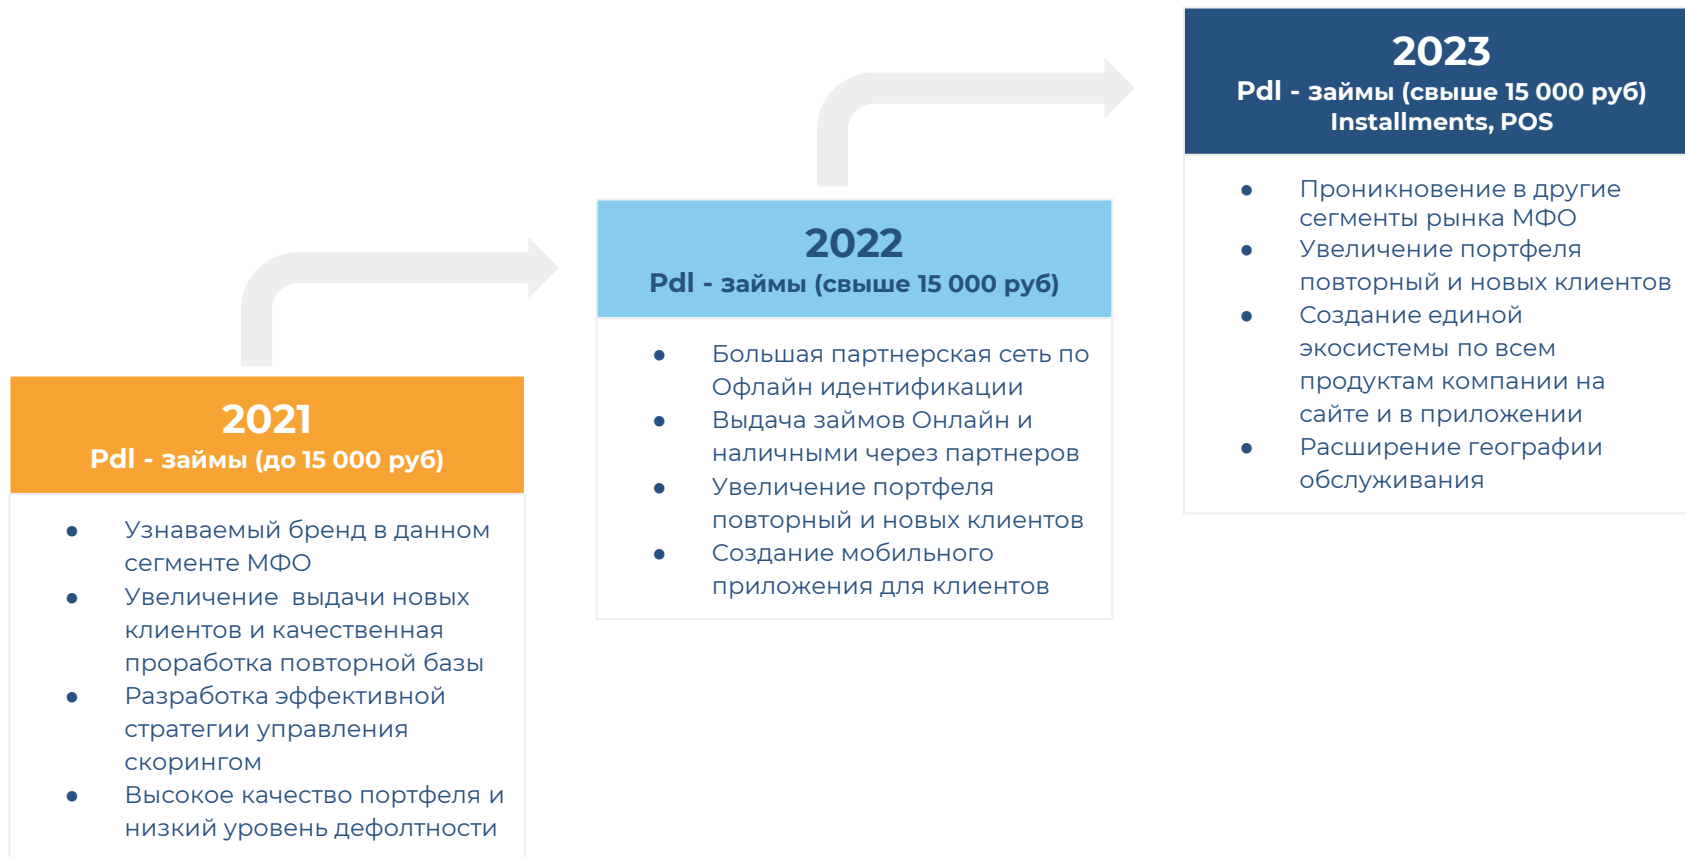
2021
Pdl - займы (до 15 000 руб)

- Узнаваемый бренд в данном сегменте МФО
- Увеличение  выдачи новых клиентов и качественная проработка повторной базы
- Разработка эффективной стратегии управления скорингом
- Высокое качество портфеля и низкий уровень дефолтности

2022
Pdl - займы (свыше 15 000 руб)

- Большая партнерская сеть по Офлайн идентификации
- Выдача займов Онлайн и наличными через партнеров
- Увеличение портфеля повторный и новых клиентов
- Создание мобильного приложения для клиентов

2023
Pdl - займы (свыше 15 000 руб)
Installments, POS

- Проникновение в другие сегменты рынка МФО
- Увеличение портфеля повторный и новых клиентов
- Создание единой экосистемы по всем продуктам компании на сайте и в приложении
- Расширение географии обслуживания